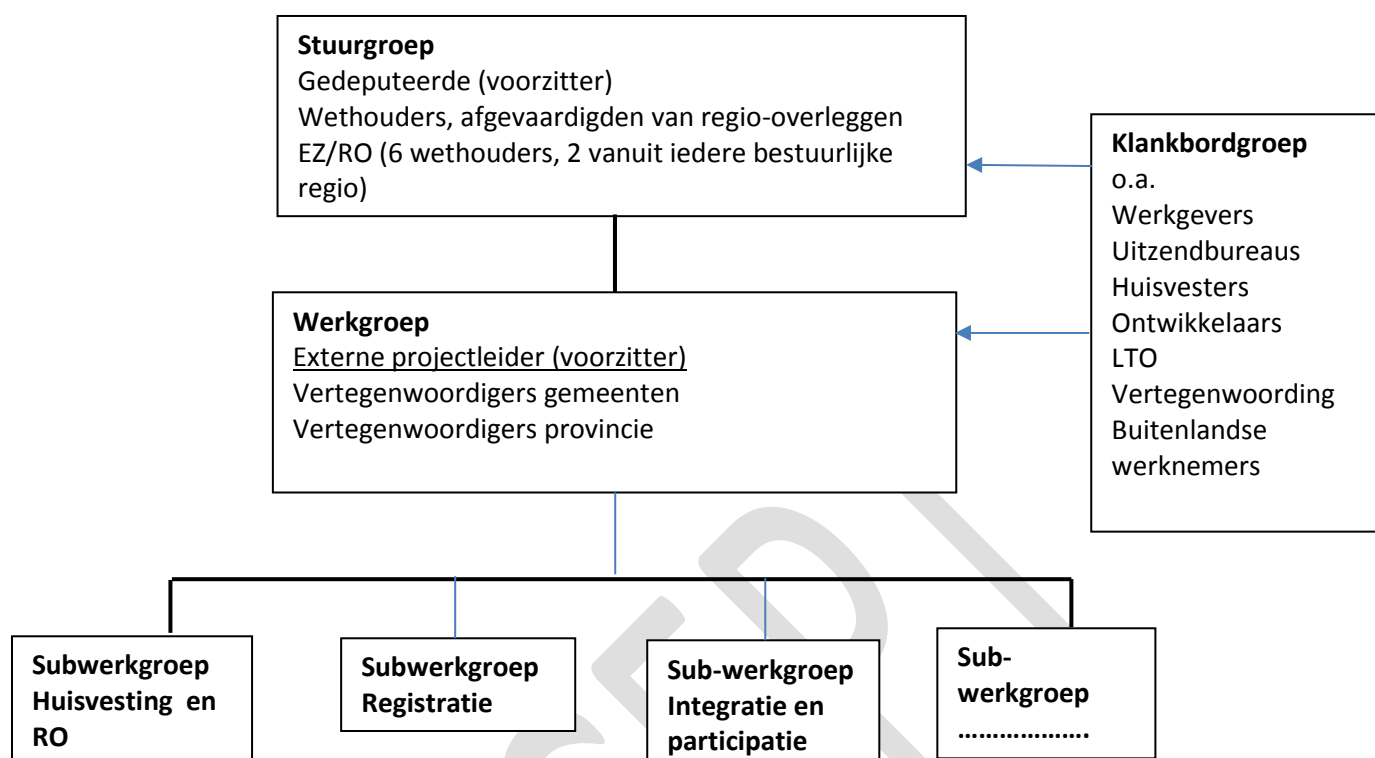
**Stuurgroep**
Gedeputeerde (voorzitter)
Wethouders, afgevaardigden van regio-overleggen EZ/RO (6 wethouders, 2 vanuit iedere bestuurlijke regio)

**Klankbordgroep**
o.a.
Werkgevers
Uitzendbureaus
Huisvesters
Ontwikkelaars
LTO
Vertegenwoording Buitenlandse werknemers

**Werkgroep**
Externe projectleider (voorzitter)
Vertegenwoordigers gemeenten
Vertegenwoordigers provincie

**Subwerkgroep Huisvesting en RO**

**Subwerkgroep Registratie**

**Sub-werkgroep Integratie en participatie**

**Sub-werkgroep ……………….**